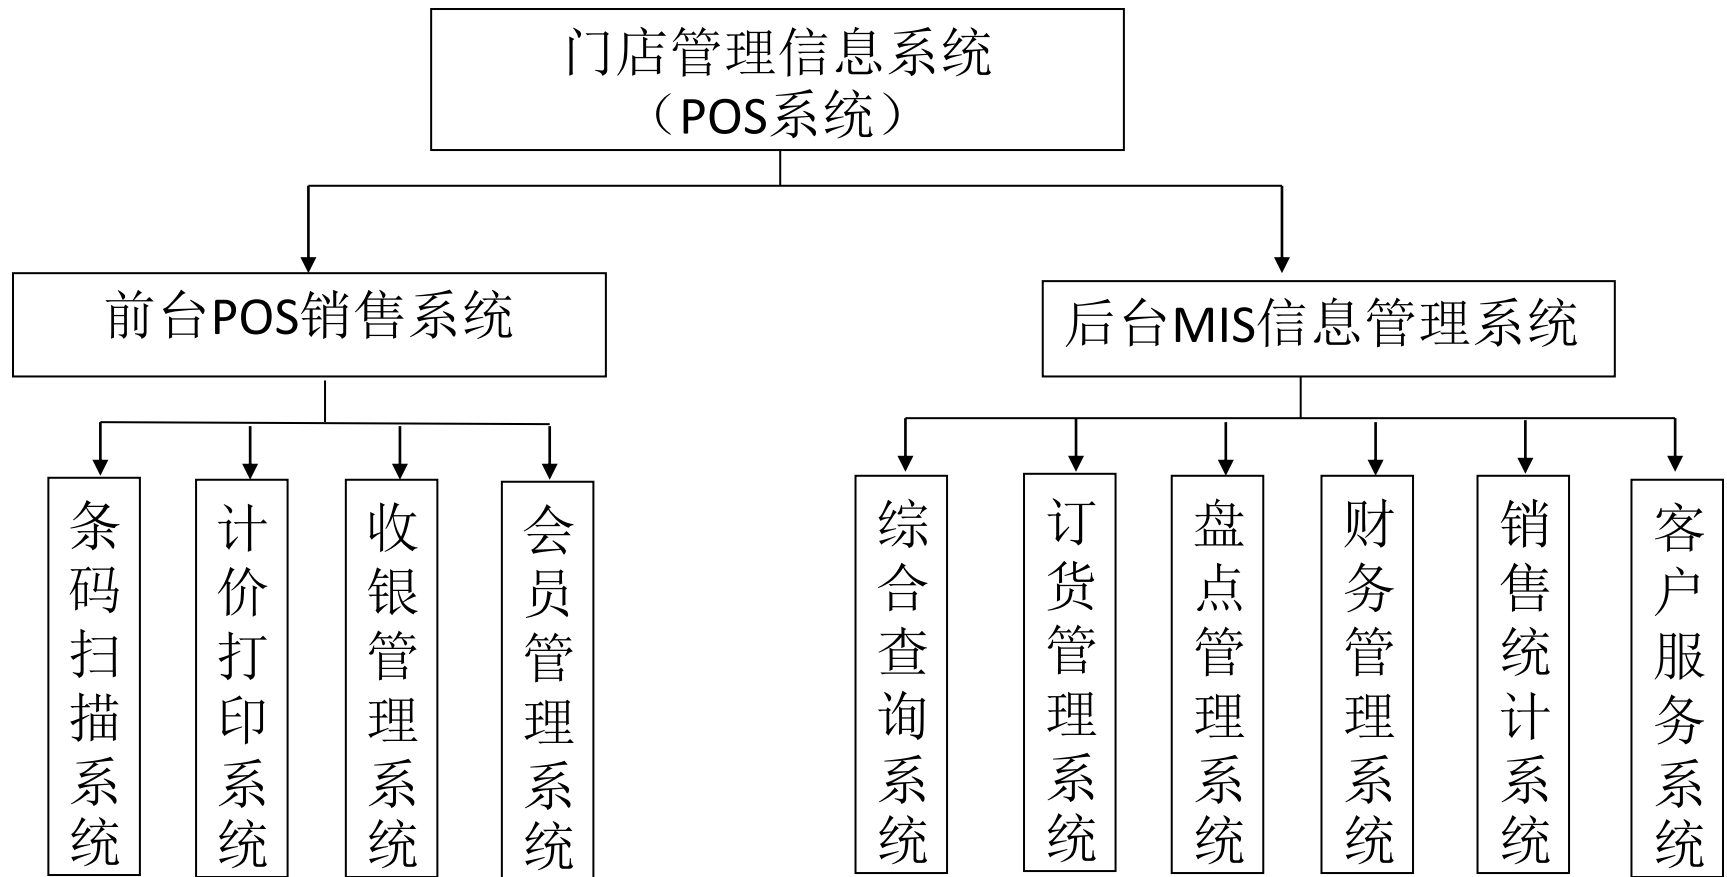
门店管理信息系统
（POS系统）

前台POS销售系统

后台MIS信息管理系统

条码扫描系统

计价打印系统

收银管理系统

会员管理系统

综合查询系统

订货管理系统

盘点管理系统

财务管理系统

销售统计系统

客户服务系统